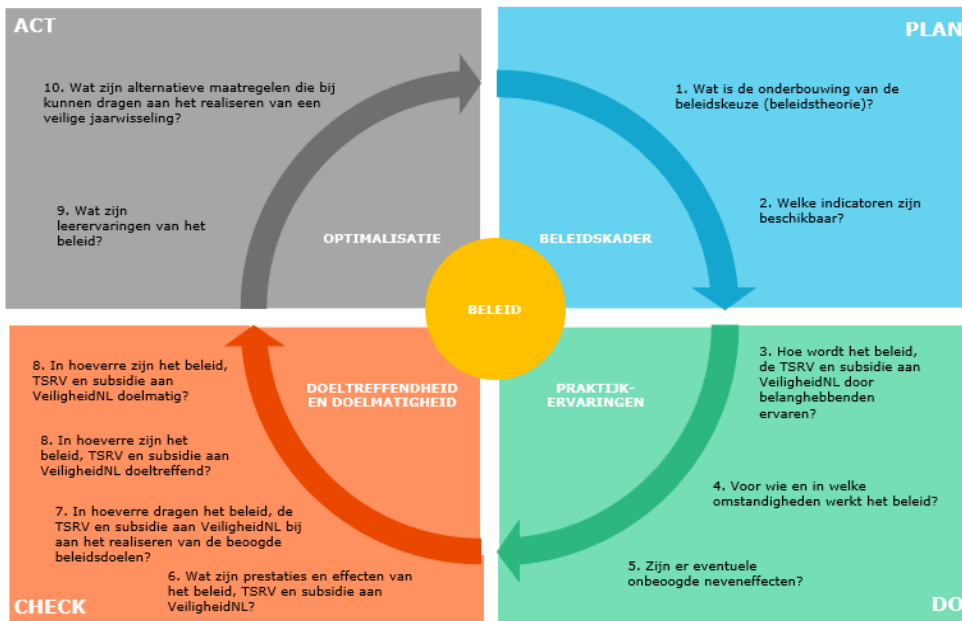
ACT

10. Wat zijn alternatieve maatregelen die bij kunnen dragen aan het realiseren van een veilige jaarwisseling?

9. Wat zijn leerervaringen van het beleid?

OPTIMALISATIE

PLAN

1. Wat is de onderbouwing van de beleidskeuze (beleidstheorie)?

2. Welke indicatoren zijn beschikbaar?

BELEIDSKADER

BELEID

8. In hoeverre zijn het beleid, TSRV en subsidie aan VeiligheidNL doelmatig?

8. In hoeverre zijn het beleid, TSRV en subsidie aan VeiligheidNL doeltreffend?

7. In hoeverre dragen het beleid, de TSRV en subsidie aan VeiligheidNL bij aan het realiseren van de beoogde beleidsdoelen?

6. Wat zijn prestaties en effecten van het beleid, TSRV en subsidie aan VeiligheidNL?

DOELTREFFENDHEID EN DOELMATIGHEID

CHECK

PRAKTIJK-ERVARINGEN

3. Hoe wordt het beleid, de TSRV en subsidie aan VeiligheidNL door belanghebbenden ervaren?

4. Voor wie en in welke omstandigheden werkt het beleid?

5. Zijn er eventuele onbeoogde neveneffecten?

DO